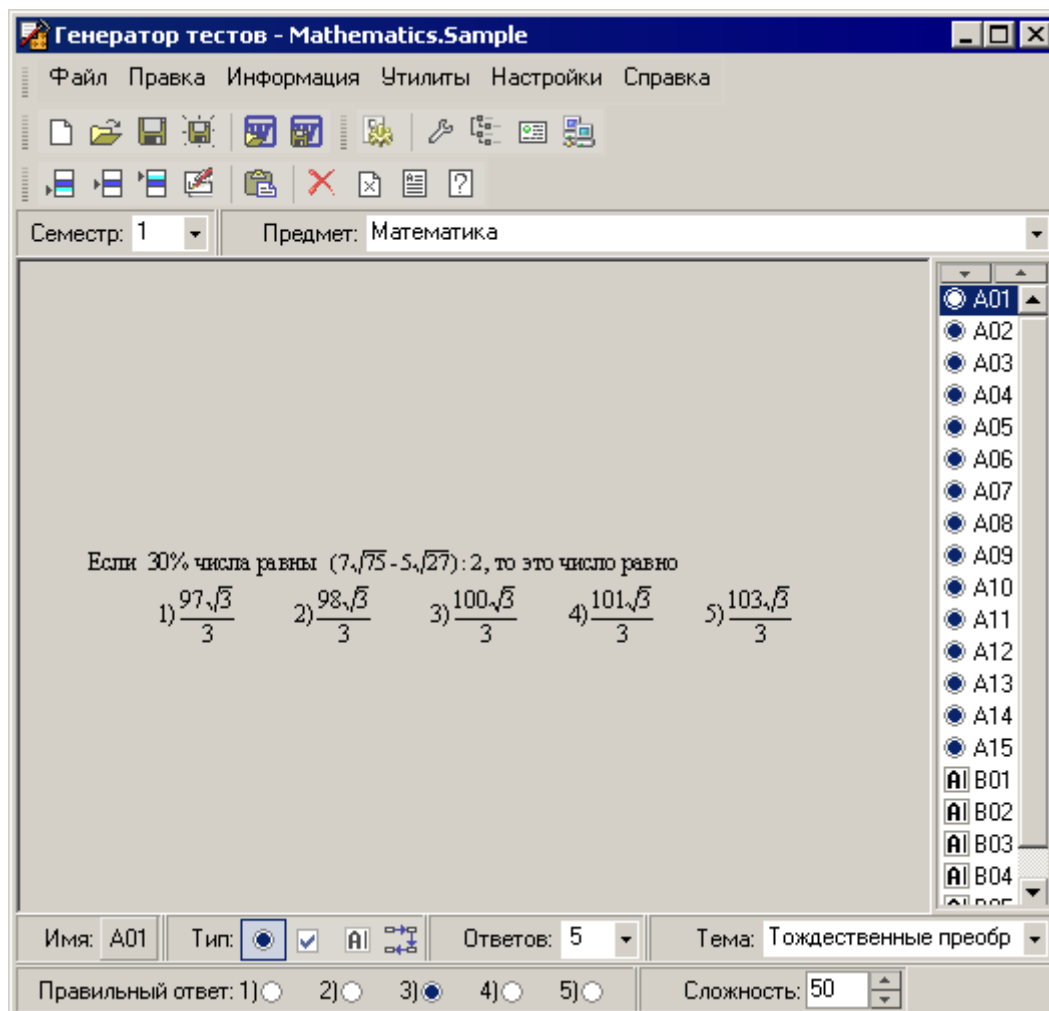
Генератор тестов - Mathematics.Sample

Файл Правка Информация Утилиты Настройки Справка

Семестр: 1 Предмет: Математика

Если 30% числа равны $(7\sqrt{75}-5\sqrt{27}):2$, то это число равно

1) $\frac{97\sqrt{3}}{3}$ 2) $\frac{98\sqrt{3}}{3}$ 3) $\frac{100\sqrt{3}}{3}$ 4) $\frac{101\sqrt{3}}{3}$ 5) $\frac{103\sqrt{3}}{3}$

A01
A02
A03
A04
A05
A06
A07
A08
A09
A10
A11
A12
A13
A14
A15
B01
B02
B03
B04
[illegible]

Имя: A01 Тип: Ответов: 5 Тема: Тождественные преобр

Правильный ответ: 1) 2) 3) 4) 5) Сложность: 50